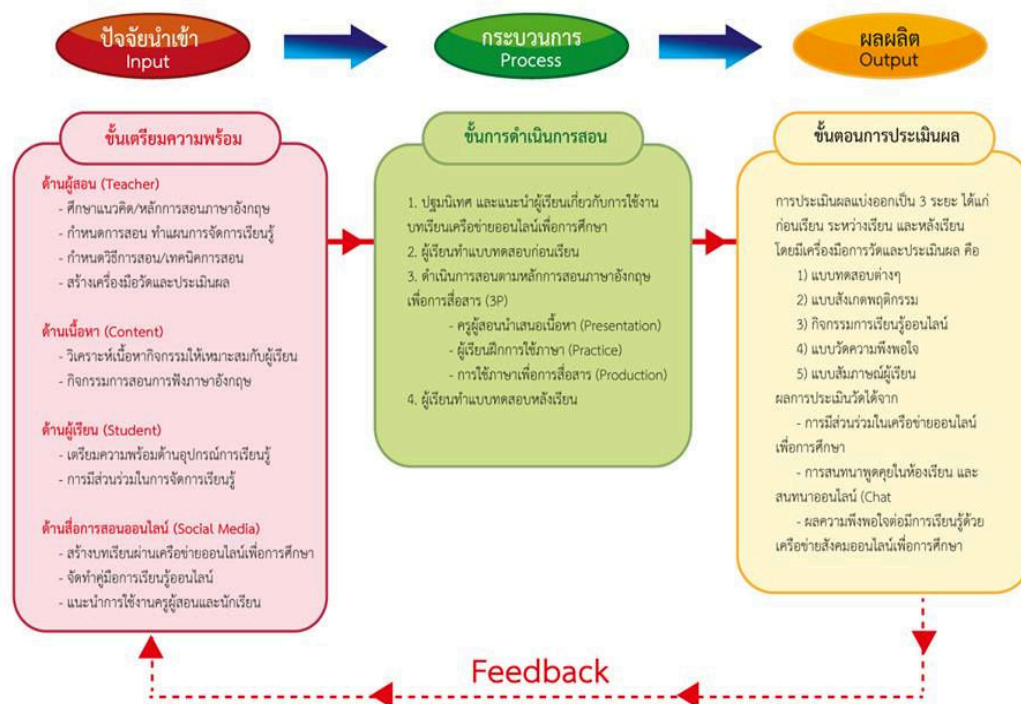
ปัจจัยนำเข้า
Input

กระบวนการ
Process

ผลผลิต
Output

ขั้นเตรียมความพร้อม

ด้านผู้สอน (Teacher)
- ศึกษาแนวคิด/หลักการสอนภาษาอังกฤษ
- กำหนดการสอน ทำแผนการจัดการเรียนรู้
- กำหนดวิธีการสอน/เทคนิคการสอน
- สร้างเครื่องมือวัดและประเมินผล

ด้านเนื้อหา (Content)
- วิเคราะห์เนื้อหากิจกรรมให้เหมาะสมกับผู้เรียน
- กิจกรรมการสอนการฟังภาษาอังกฤษ

ด้านผู้เรียน (Student)
- เตรียมความพร้อมด้านอุปกรณ์การเรียนรู้
- การมีส่วนร่วมในการจัดการเรียนรู้

ด้านสื่อการสอนออนไลน์ (Social Media)
- สร้างบทเรียนผ่านเครือข่ายออนไลน์เพื่อการศึกษา
- จัดทำคู่มือการเรียนรู้ออนไลน์
- แนะนำการใช้งานครูผู้สอนและนักเรียน

ขั้นการดำเนินการสอน

1. ปฐมนิเทศ และแนะนำผู้เรียนเกี่ยวกับการใช้งานบทเรียนเครือข่ายออนไลน์เพื่อการศึกษา
2. ผู้เรียนทำแบบทดสอบก่อนเรียน
3. ดำเนินการสอนตามหลักการสอนภาษาอังกฤษเพื่อการสื่อสาร (3P)
- ครูผู้สอนนำเสนอเนื้อหา (Presentation)
- ผู้เรียนฝึกการใช้ภาษา (Practice)
- การใช้ภาษาเพื่อการสื่อสาร (Production)
4. ผู้เรียนทำแบบทดสอบหลังเรียน

ขั้นตอนการประเมินผล

การประเมินผลแบ่งออกเป็น 3 ระยะ ได้แก่ ก่อนเรียน ระหว่างเรียน และหลังเรียน โดยมีเครื่องมือการวัดและประเมินผล คือ
1) แบบทดสอบต่างๆ
2) แบบสังเกตพฤติกรรม
3) กิจกรรมการเรียนรู้ออนไลน์
4) แบบวัดความพึงพอใจ
5) แบบสัมภาษณ์ผู้เรียน
ผลการประเมินวัดได้จาก
- การมีส่วนร่วมในเครือข่ายออนไลน์เพื่อการศึกษา
- การสนทนาพูดคุยในห้องเรียน และสนทนาออนไลน์ (Chat
- ผลความพึงพอใจต่อมีการเรียนรู้ด้วยเครือข่ายสังคมออนไลน์เพื่อการศึกษา

Feedback